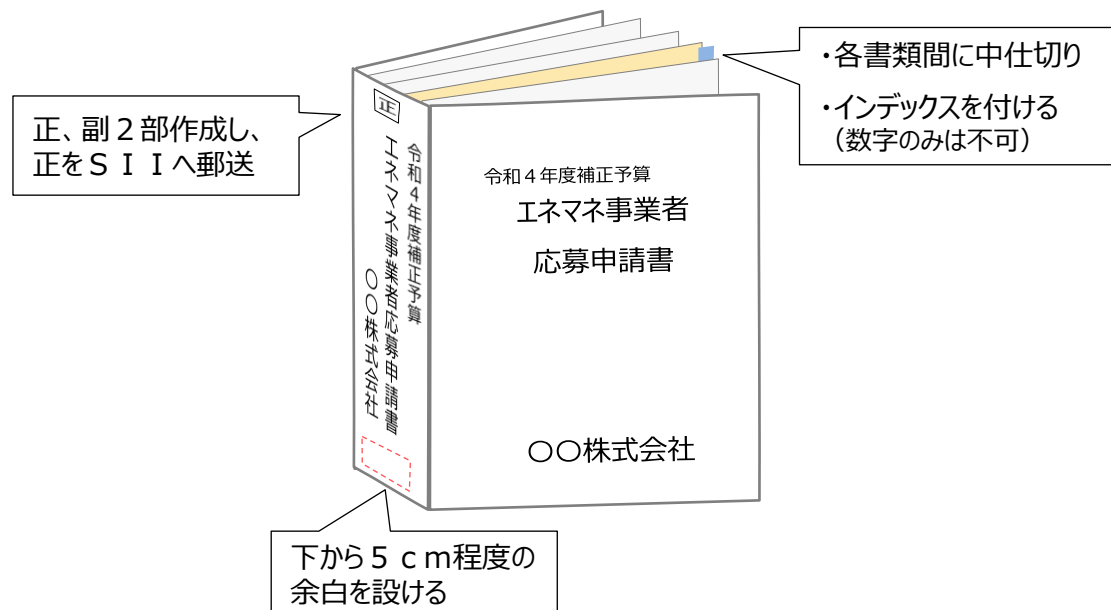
正、副２部作成し、正をＳＩＩへ郵送

正

令和４年度補正予算
エネマネ事業者応募申請書
〇〇株式会社

令和４年度補正予算
エネマネ事業者
応募申請書

〇〇株式会社

・各書類間に中仕切り

・インデックスを付ける
（数字のみは不可）

下から５ｃｍ程度の余白を設ける